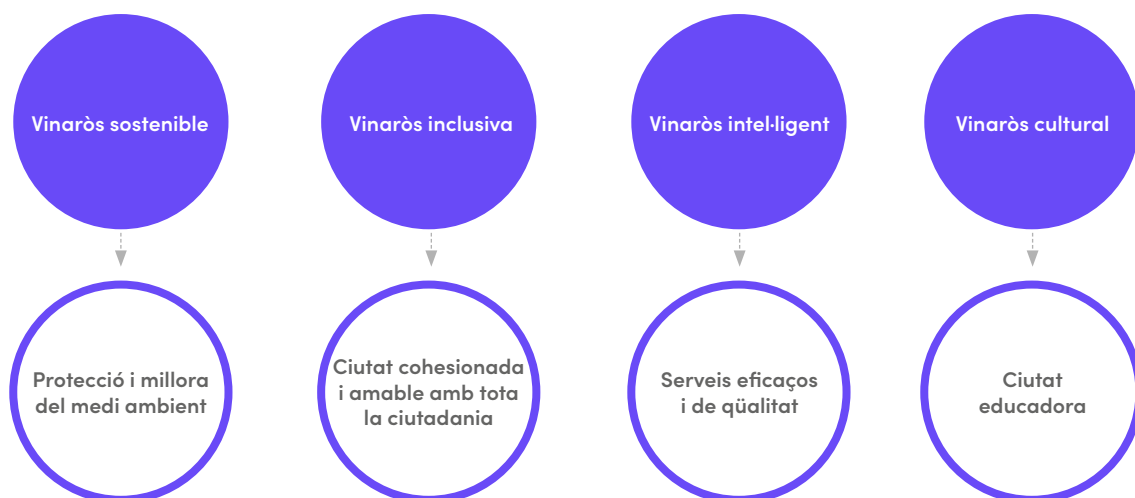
Vinaròs sostenible

Vinaròs inclusiva

Vinaròs intel·ligent

Vinaròs cultural

Protecció i millora del medi ambient

Ciutat cohesionada i amable amb tota la ciutadania

Serveis eficaços i de qüalitat

Ciutat educadora